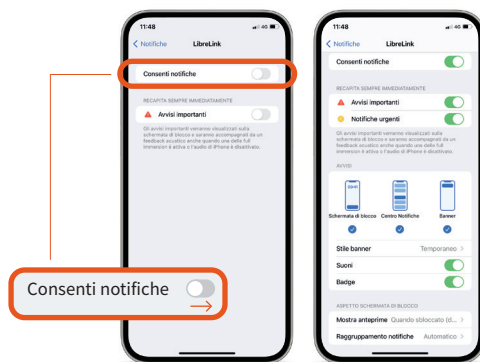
11:48
4G
Notifiche
LibreLink
Consenti notifiche
RECAPITA SEMPRE IMMEDIATAMENTE
Avvisi importanti
Gli avvisi importanti verranno visualizzati sulla schermata di blocco e saranno accompagnati da un feedback acustico anche quando una delle full immersion è attiva o l'audio di iPhone è disattivato.

Consenti notifiche

11:48
4G
Notifiche
LibreLink
Consenti notifiche
RECAPITA SEMPRE IMMEDIATAMENTE
Avvisi importanti
Notifiche urgenti
Gli avvisi importanti verranno visualizzati sulla schermata di blocco e saranno accompagnati da un feedback acustico anche quando una delle full immersion è attiva o l'audio di iPhone è disattivato.
AVVISI
Schermata di blocco
Centro Notifiche
Banner
Stile banner
Temporaneo
Suoni
Badge
ASPETTO SCHERMATA DI BLOCCO
Mostra anteprime
Quando sbloccato (d...
Raggruppamento notifiche
Automatico